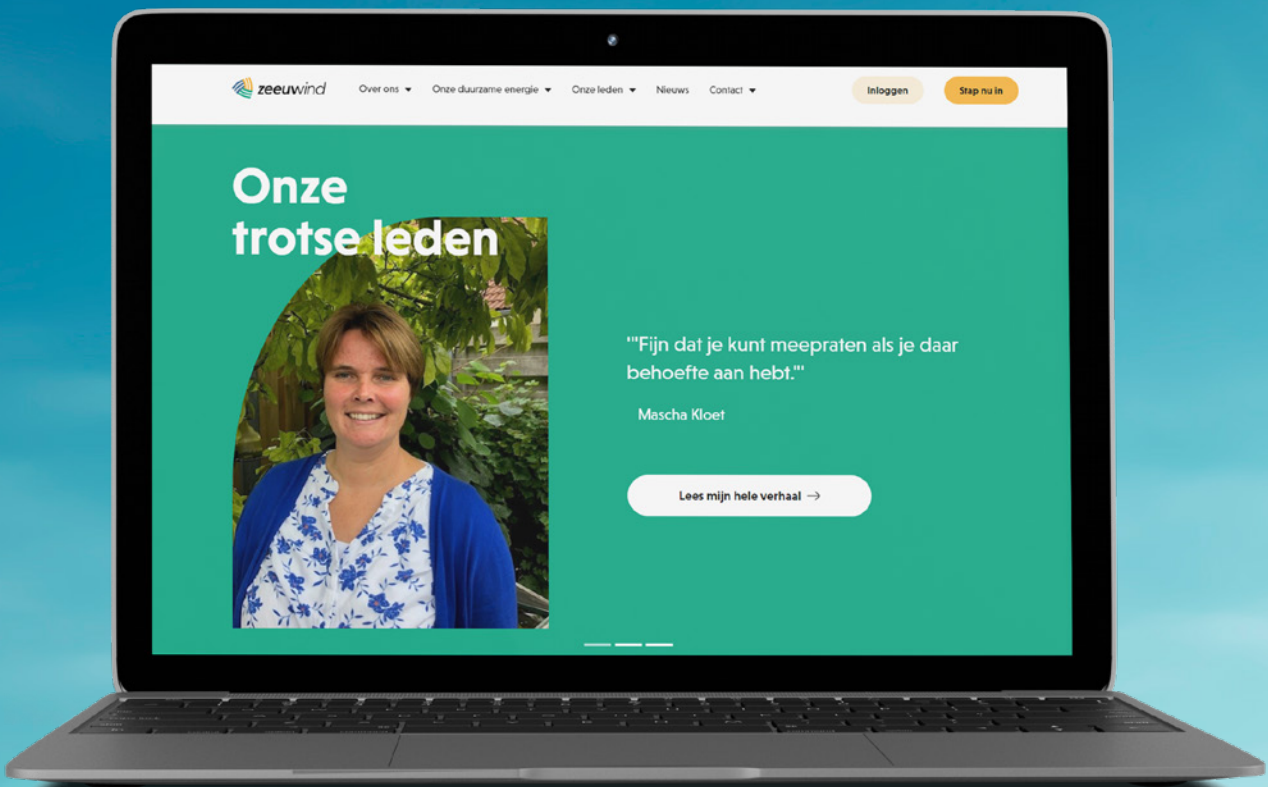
zeeuwind

Over ons ▾ Onze duurzame energie ▾ Onze leden ▾ Nieuws Contact ▾

Inloggen

Stap nu in

Onze trotse leden

""Fijn dat je kunt meepraten als je daar behoefte aan hebt.""

Mascha Kloet

Lees mijn hele verhaal →